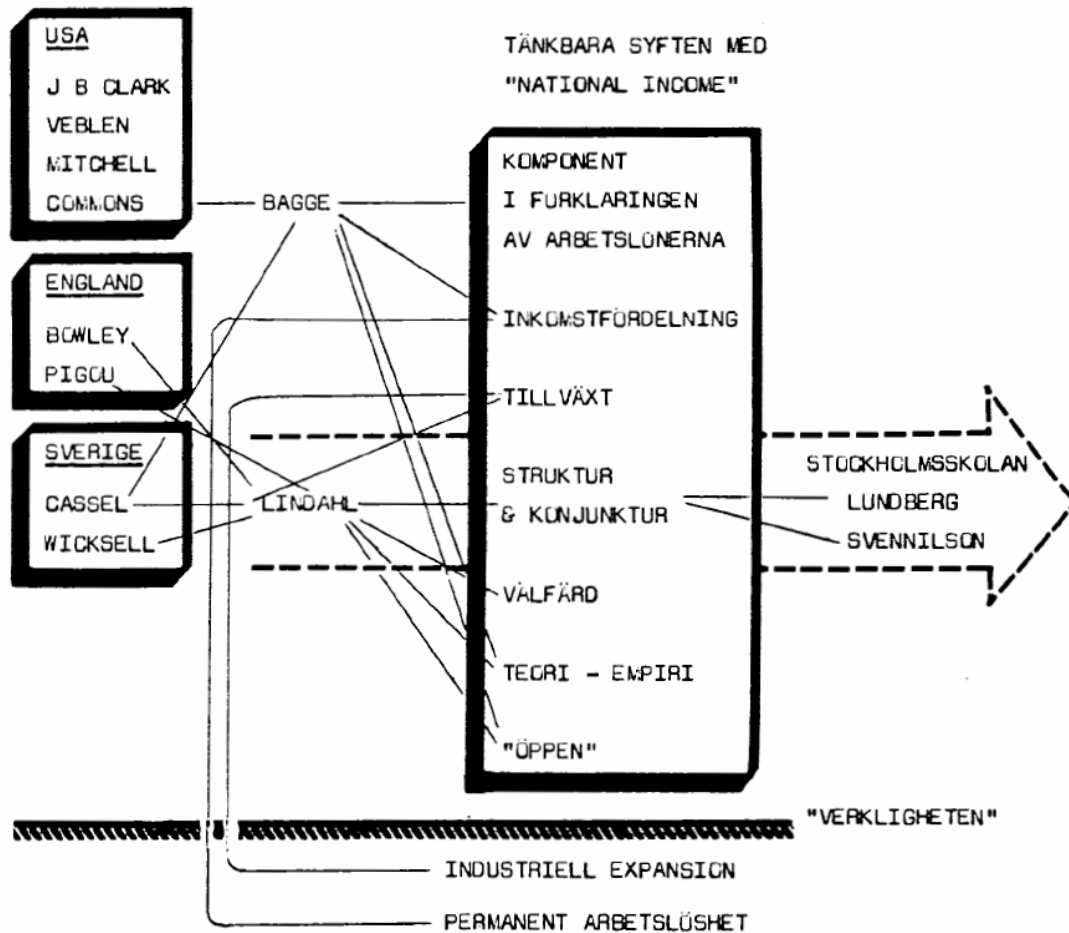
USA
J B CLARK
VEBLEN
MITCHELL
COMMONS

ENGLAND
BOWLEY
PIGOU

SVERIGE
CASSEL
WICKSELL

BAGGE

LINDAHL

TÄNKBARA SYFTEN MED "NATIONAL INCOME"

KOMPONENT I FÖRKLARINGEN AV ARBETSLÖNERNA

INKOMSTFÖRDELNING

TILLVÄXT

STRUKTUR & KONJUNKTUR

VÄLFÄRD

TEORI - EMPIRI

"ÖPPEN"

STOCKHOLMSSKOLAN
LUNDBERG
SVENNILSON

"VERKLIGHETEN"

INDUSTRIELL EXPANSION

PERMANENT ARBETSLÖSHET